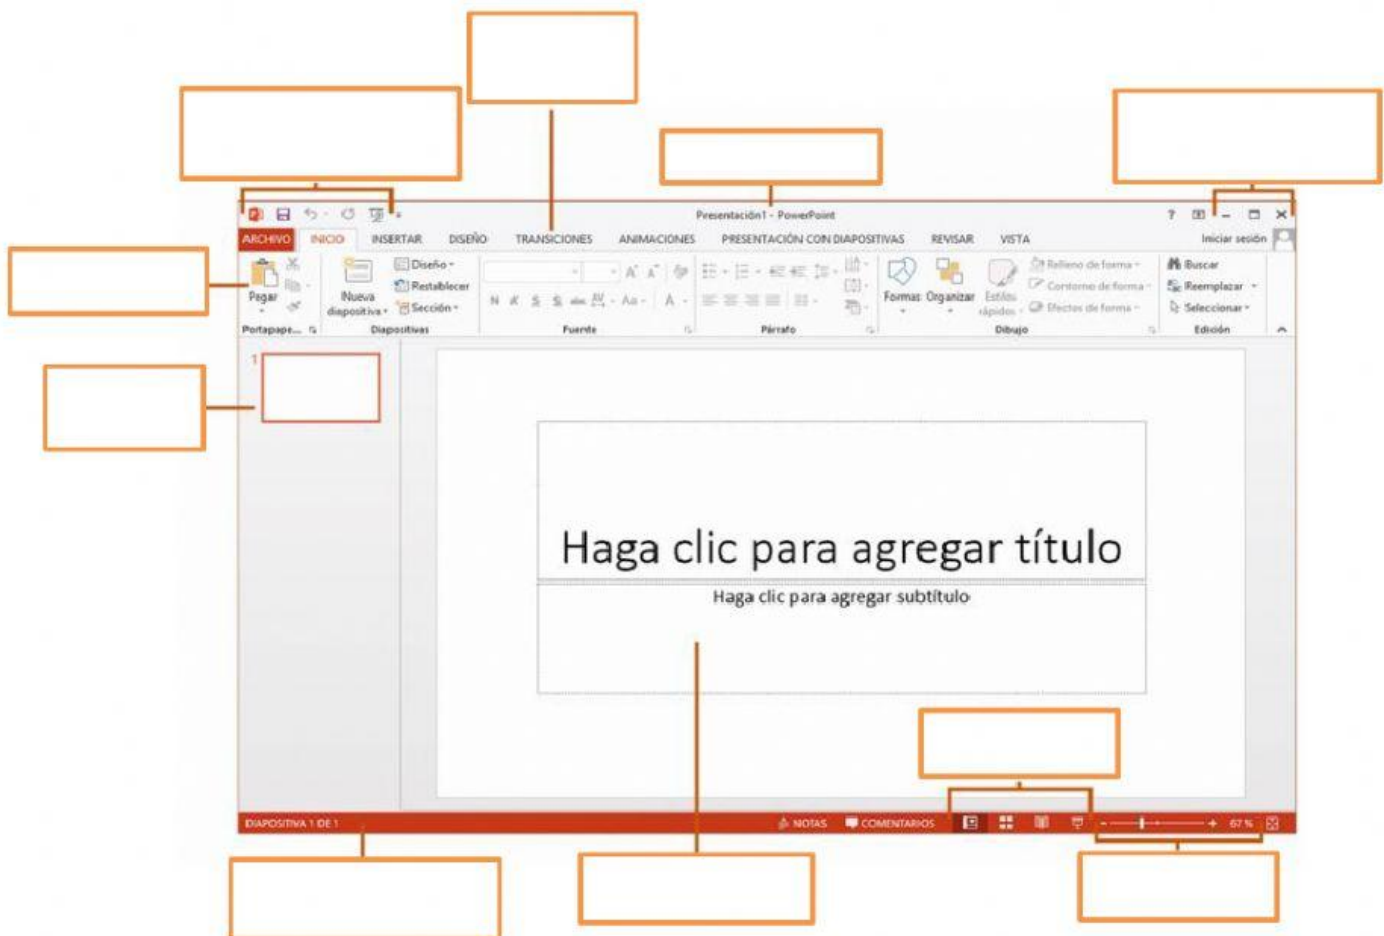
Presentación1 - PowerPoint

? – ✕

ARCHIVO INICIO INSERTAR DISEÑO TRANSICIONES ANIMACIONES PRESENTACIÓN CON DIAPOSITIVAS REVISAR VISTA

Iniciar sesión

Pegar

Portapape...

Nueva diapositiva

Diseño

Restablecer

Sección

Diapositivas

N K S S abc AV Aa A

Fuente

Párrafo

Formas Organizar Estilos rápidos

Relleno de forma

Contorno de forma

Efectos de forma

Dibujo

Buscar

Reemplazar

Seleccionar

Edición

1

Haga clic para agregar título

Haga clic para agregar subtítulo

DIAPOSITIVA 1 DE 1

NOTAS COMENTARIOS

67 %